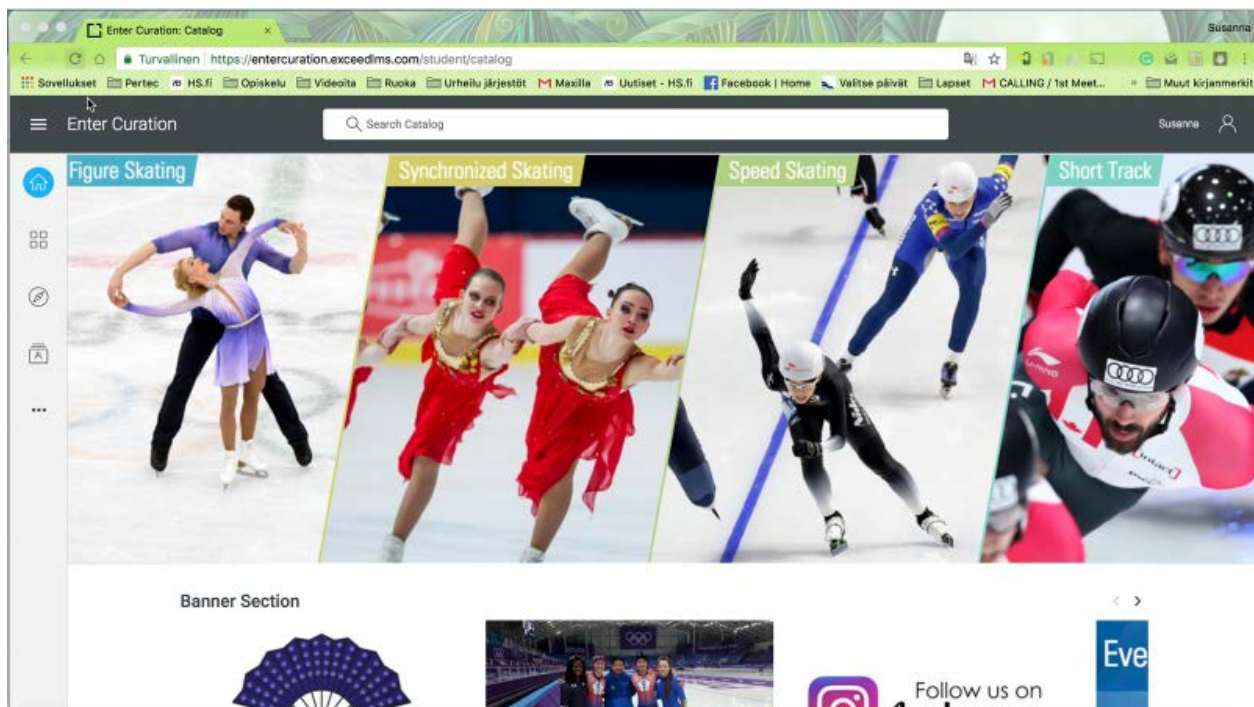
Enter Curation: Catalog

Susanna

Turvallinen https://entercuration.exceedlms.com/student/catalog

Sovellukset Pertec HS.fi Opiskelu Videoita Ruoka Urheilu järjestöt Maxilla Uutiset - HS.fi Facebook | Home Valitse päivät Lapset CALLING / 1st Meet... » Muut kirjanmerkit

Enter Curation

Search Catalog

Susanna

Figure Skating

Synchronized Skating

Speed Skating

Short Track

Banner Section

Follow us on

Eve